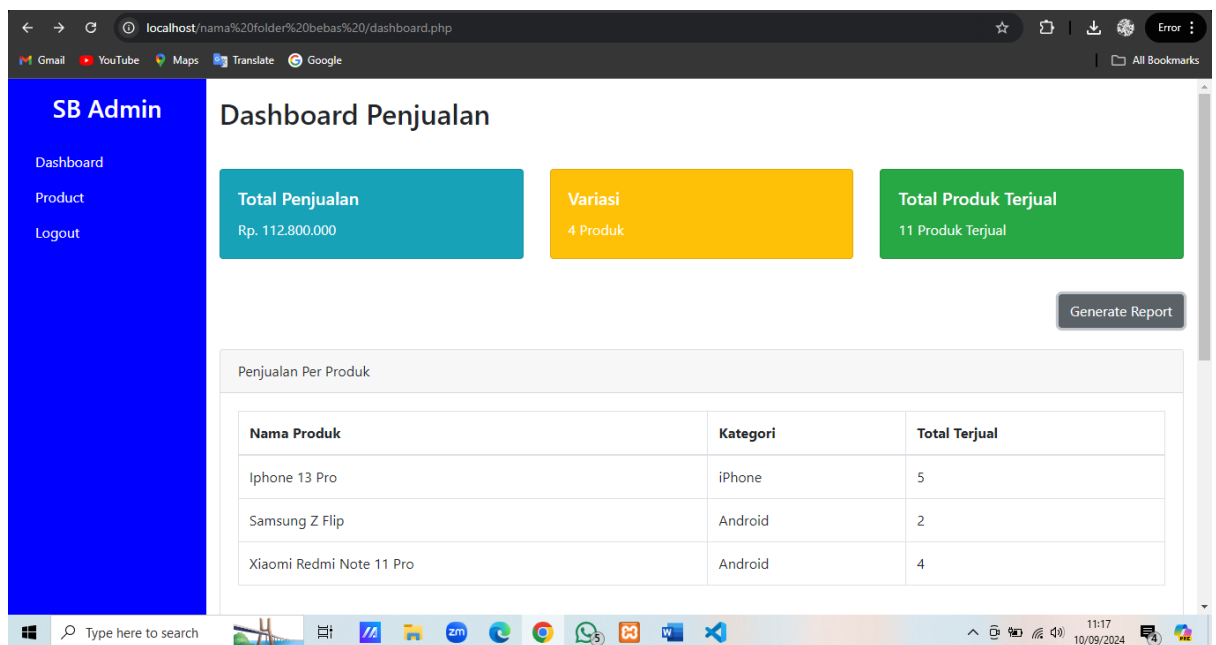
localhost/nama%20folder%20bebas%20/dashboard.php

Error

Gmail YouTube Maps Translate Google

All Bookmarks

SB Admin

Dashboard
Product
Logout

Dashboard Penjualan

Total Penjualan
Rp. 112.800.000

Variasi
4 Produk

Total Produk Terjual
11 Produk Terjual

Generate Report

Penjualan Per Produk

| Nama Produk | Kategori | Total Terjual |
|---|---|---|
| Iphone 13 Pro | iPhone | 5 |
| Samsung Z Flip | Android | 2 |
| Xiaomi Redmi Note 11 Pro | Android | 4 |

Type here to search

11:17
10/09/2024